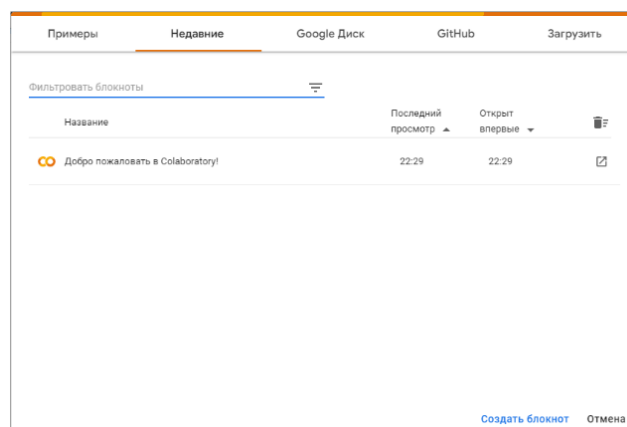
Примеры | Недавние | Google Диск | GitHub | Загрузить

Фильтровать блокноты

| | Название | Последний просмотр | Открыт впервые |
|---|---|---|---|
| CO | Добро пожаловать в Colaboratory! | 22:29 | 22:29 |

Создать блокнот Отмена